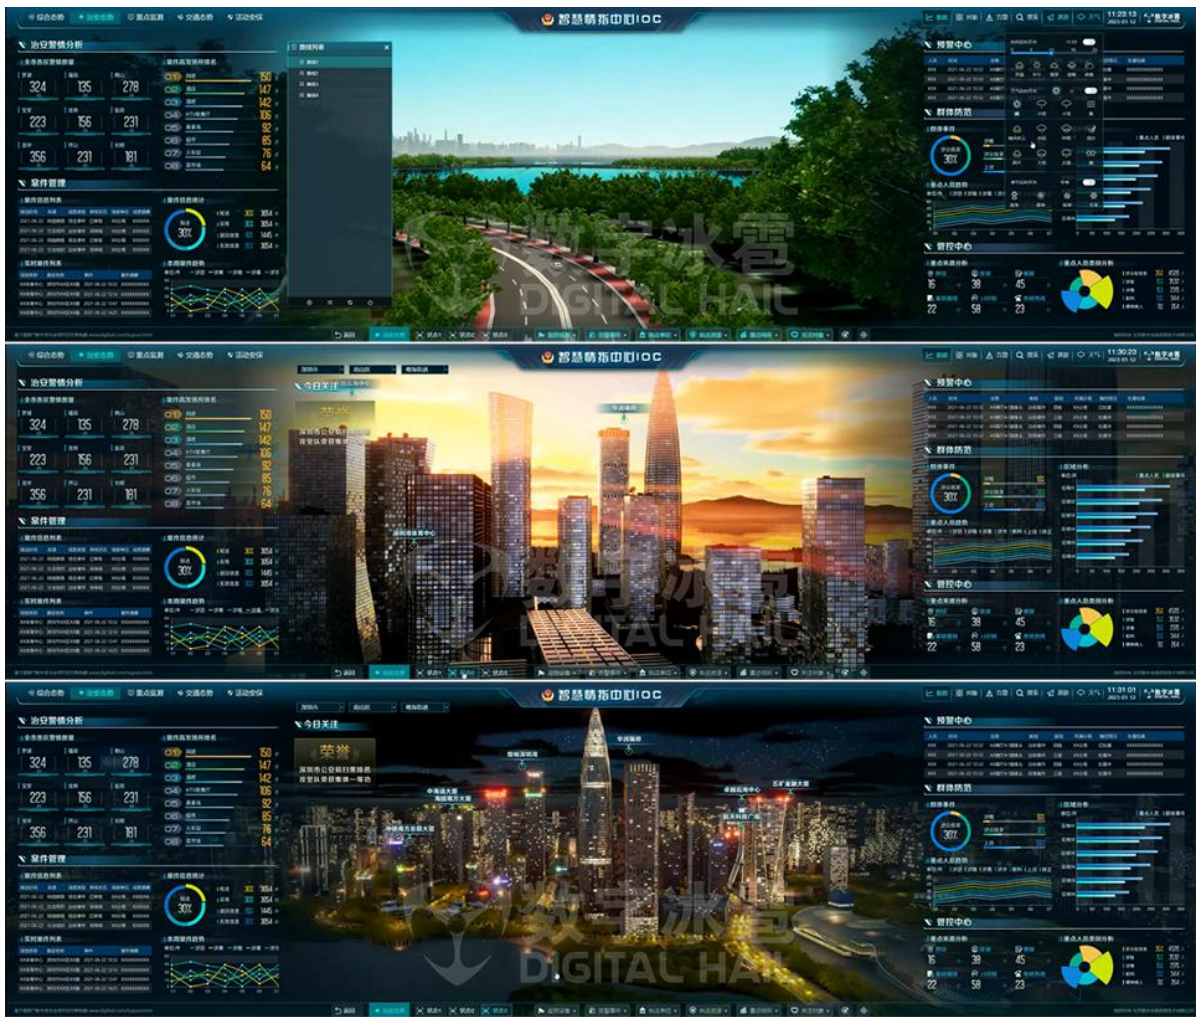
综合态势 治安态势 重点监测 交通态势 活动安保

智慧情指中心IOC

11:23:13

治安警情分析

324 135 278
223 156 231
356 231 181

150 147 142 106 92 85 76 64

案件管理

30%

预警中心

群体防范

30%

管控中心

16 39 45
22 58 23

数字冰雹
DIGITAL HAIL

智慧情指中心IOC

11:30:23

治安警情分析

324 135 278
223 156 231
356 231 181

150 147 142 106 92 85 76 64

案件管理

30%

今日关注

荣誉

预警中心

群体防范

30%

管控中心

16 39 45
22 58 23

数字冰雹
DIGITAL HAIL

智慧情指中心IOC

11:31:01

治安警情分析

324 135 278
223 156 231
356 231 181

150 147 142 106 92 85 76 64

案件管理

30%

今日关注

荣誉

深圳市公安局打黑除恶治安队获得集体一等功

华润深圳湾

华润置地

中海油大厦

五矿金融大厦

预警中心

群体防范

30%

管控中心

16 39 45
22 58 23

数字冰雹
DIGITAL HAIL